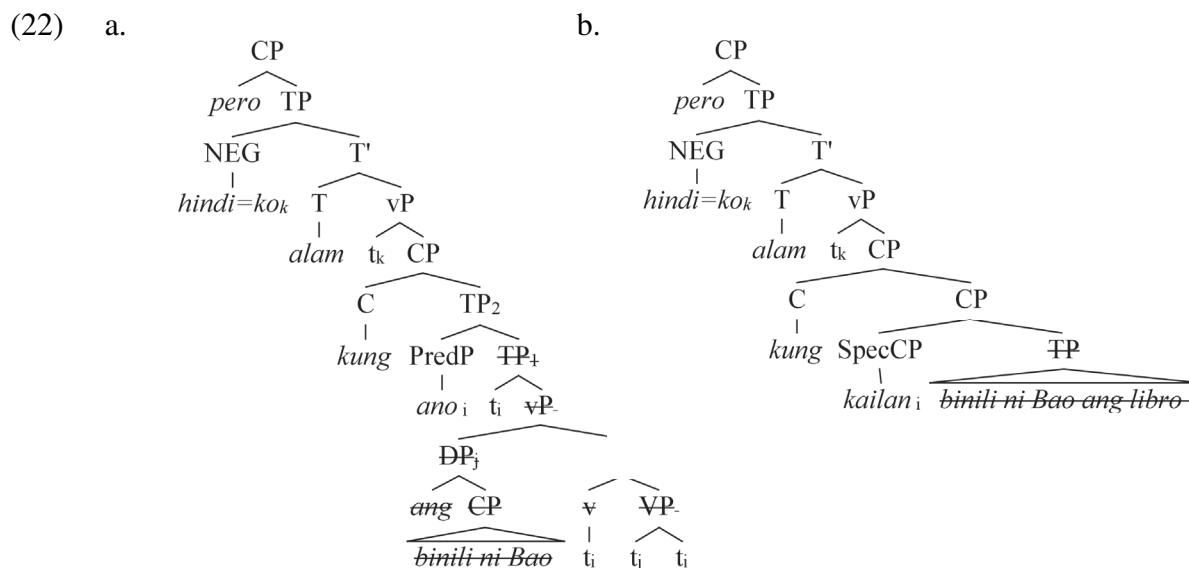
(22) a.

CP
pero TP
NEG T'
hindi=ko$_k$ T vP
alam t$_k$ CP
C TP$_2$
kung PredP TP$_1$
ano$_i$ t$_i$ vP
DP$_j$
ang CP v VP
binili ni Bao t$_i$ t$_j$ t$_i$

b.

CP
pero TP
NEG T'
hindi=ko$_k$ T vP
alam t$_k$ CP
C CP
kung SpecCP TP
kailan$_i$ binili ni Bao ang libro